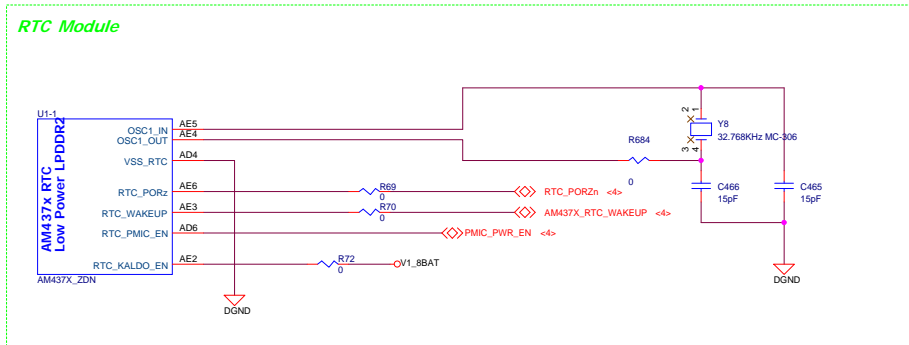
RTC Module

U1-1

AM437x RTC
Low Power LPDDR2

OSC1_IN AE5
OSC1_OUT AE4
VSS_RTC AD4
RTC_PORz AE6
RTC_WAKEUP AE3
RTC_PMIC_EN AD6
RTC_KALDO_EN AE2

AM437X_ZDN

DGND

R69
0
RTC_PORZn <4>

R70
0
AM437X_RTC_WAKEUP <4>

PMIC_PWR_EN <4>

R72
0
V1_8BAT

R684
0

2 1
3 4
Y8
32.768KHz MC-306

C466
15pF

C465
15pF

DGND